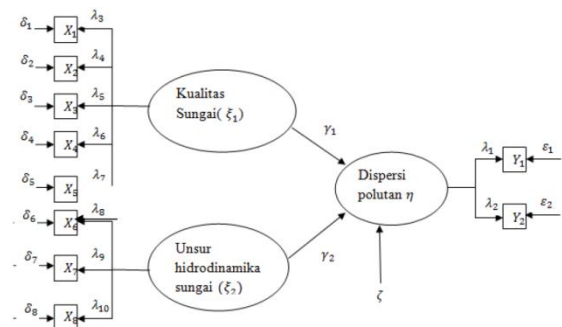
$\delta_1$ $X_1$ $\lambda_3$
$\delta_2$ $X_2$ $\lambda_4$
$\delta_3$ $X_3$ $\lambda_5$
$\delta_4$ $X_4$ $\lambda_6$
$\delta_5$ $X_5$ $\lambda_7$
$\delta_6$ $X_6$ $\lambda_8$
$\delta_7$ $X_7$ $\lambda_9$
$\delta_8$ $X_8$ $\lambda_{10}$

Kualitas Sungai( $\xi_1$)

Unsur hidrodinamika sungai ($\xi_2$)

$\gamma_1$

$\gamma_2$

Dispersi polutan $\eta$

$\zeta$

$\lambda_1$ $Y_1$ $\varepsilon_1$
$\lambda_2$ $Y_2$ $\varepsilon_2$